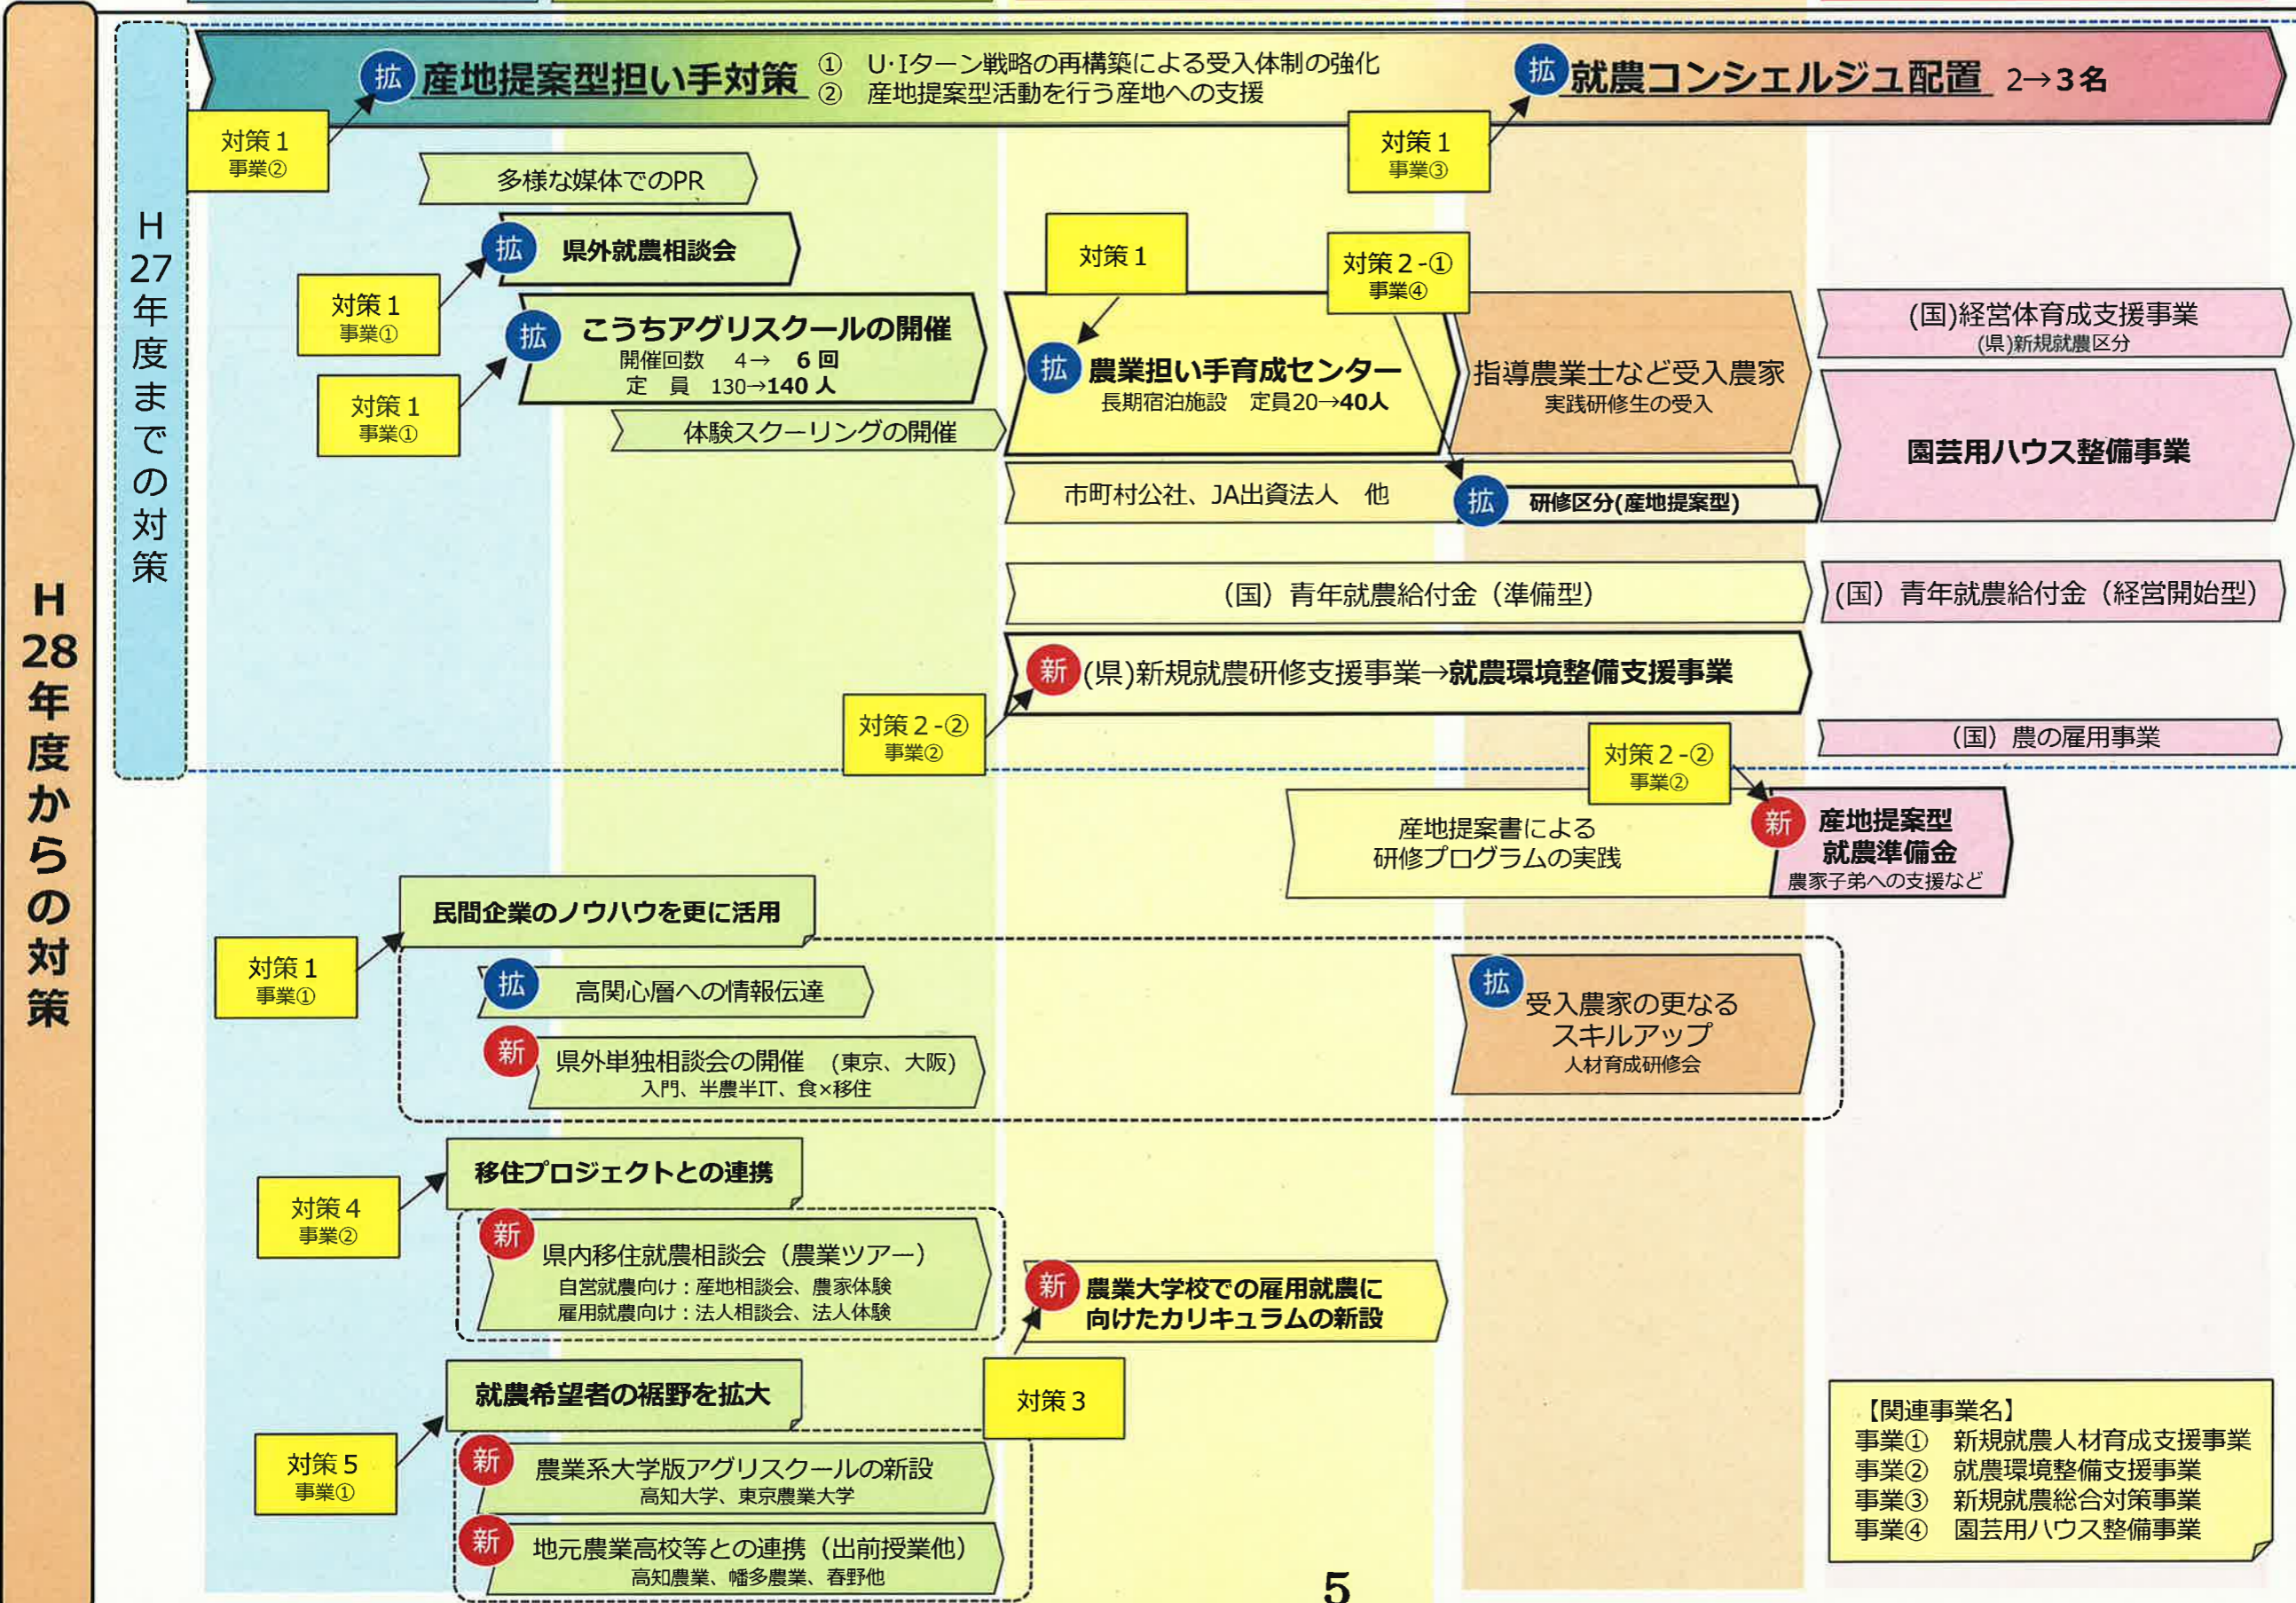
H28年度からの対策

H27年度までの対策

拡 産地提案型担い手対策 ① U･Iターン戦略の再構築による受入体制の強化 ② 産地提案型活動を行う産地への支援

拡 就農コンシェルジュ配置 2→3名

対策1 事業②

対策1 事業③

多様な媒体でのPR

拡 県外就農相談会

対策1 事業①

拡 こうちアグリスクールの開催
開催回数 4→ 6回
定 員 130→140人

対策1 事業①

体験スクーリングの開催

対策1

対策2-① 事業④

拡 農業担い手育成センター
長期宿泊施設 定員20→40人

指導農業士など受入農家
実践研修生の受入

(国)経営体育成支援事業
(県)新規就農区分

園芸用ハウス整備事業

市町村公社、JA出資法人 他

拡 研修区分(産地提案型)

(国) 青年就農給付金 (準備型)

(国) 青年就農給付金 (経営開始型)

新 (県)新規就農研修支援事業→就農環境整備支援事業

対策2-② 事業②

(国) 農の雇用事業

対策2-② 事業②

産地提案書による
研修プログラムの実践

新 産地提案型 就農準備金
農家子弟への支援など

民間企業のノウハウを更に活用

対策1 事業①

拡 高関心層への情報伝達

新 県外単独相談会の開催 (東京、大阪)
入門、半農半IT、食×移住

拡 受入農家の更なるスキルアップ
人材育成研修会

移住プロジェクトとの連携

対策4 事業②

新 県内移住就農相談会 (農業ツアー)
自営就農向け：産地相談会、農家体験
雇用就農向け：法人相談会、法人体験

新 農業大学校での雇用就農に向けたカリキュラムの新設

就農希望者の裾野を拡大

対策3

対策5 事業①

新 農業系大学版アグリスクールの新設
高知大学、東京農業大学

新 地元農業高校等との連携 (出前授業他)
高知農業、幡多農業、春野他

【関連事業名】
事業① 新規就農人材育成支援事業
事業② 就農環境整備支援事業
事業③ 新規就農総合対策事業
事業④ 園芸用ハウス整備事業

5